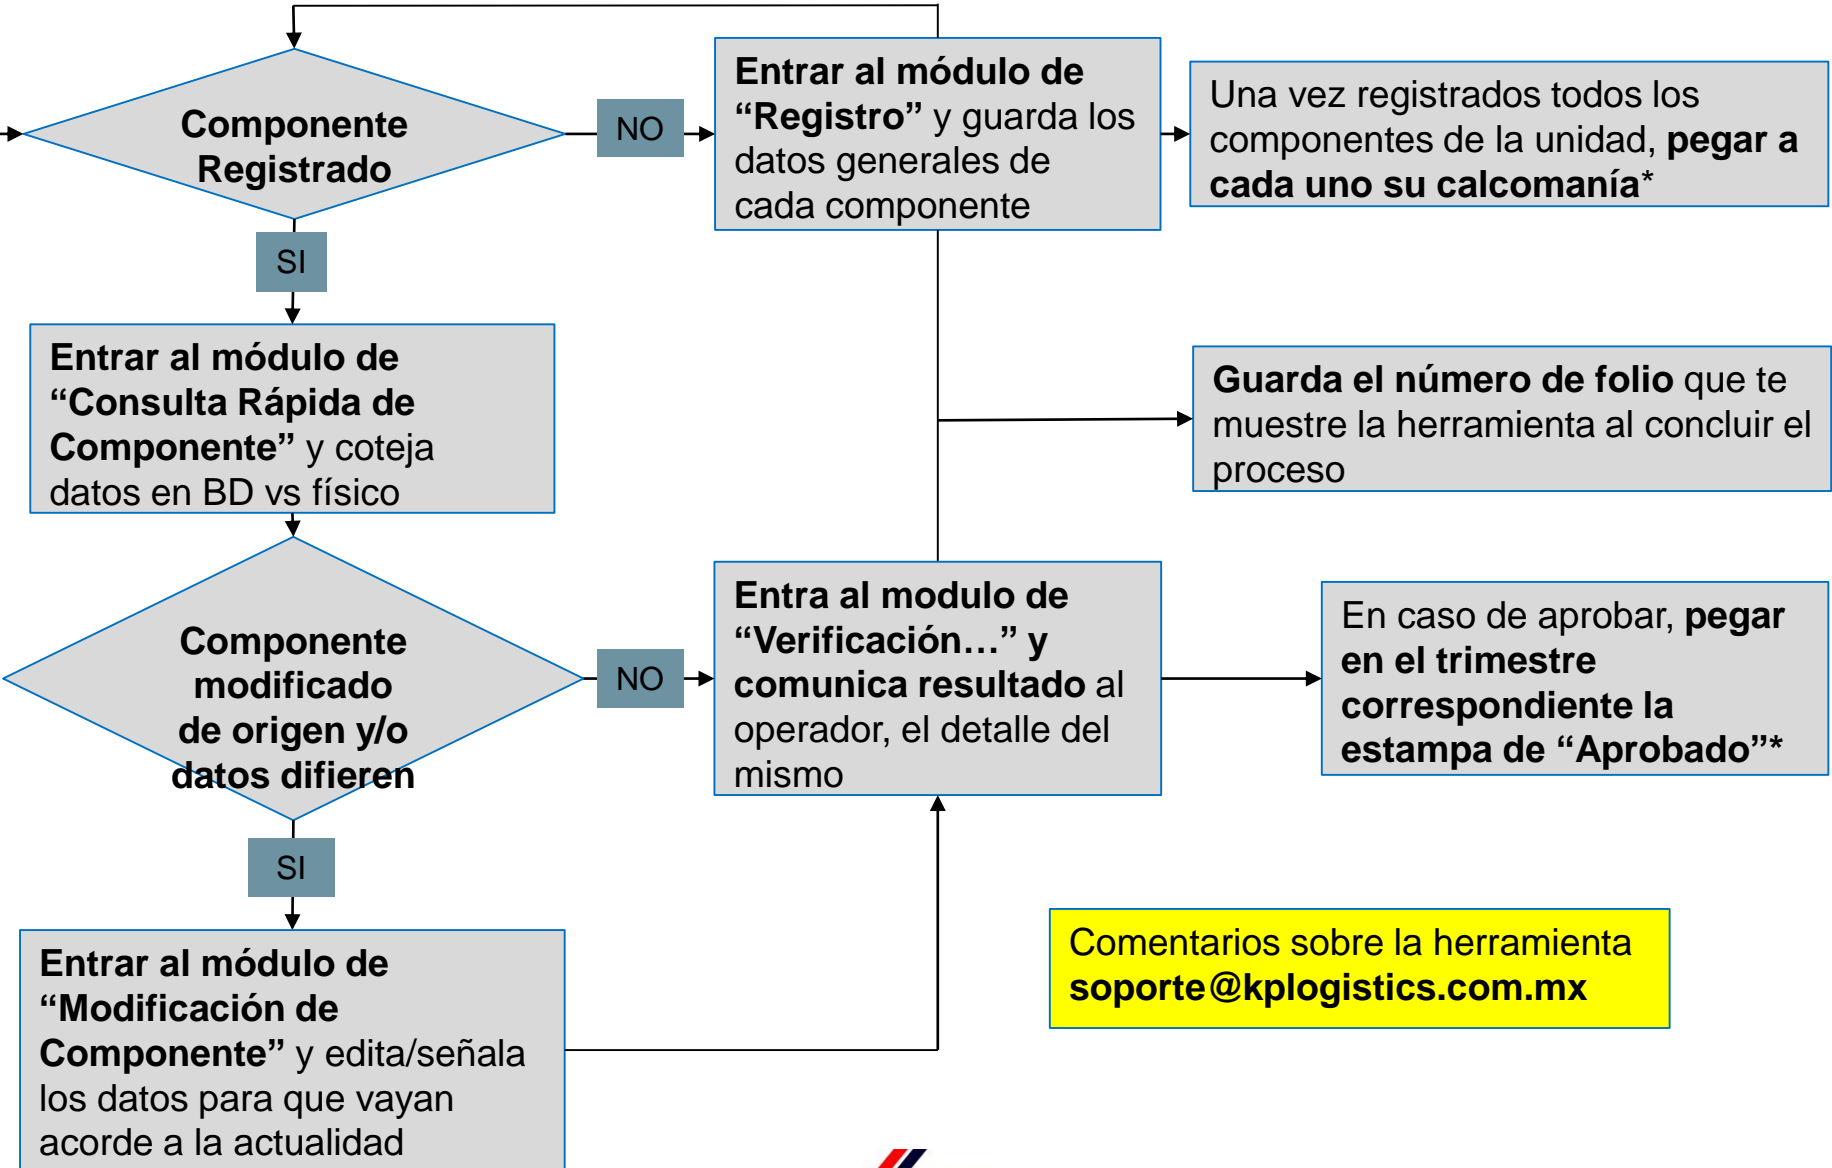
Componente Registrado

NO

Entrar al módulo de “Registro” y guarda los datos generales de cada componente

Una vez registrados todos los componentes de la unidad, pegar a cada uno su calcomanía*

SI

Entrar al módulo de “Consulta Rápida de Componente” y coteja datos en BD vs físico

Guarda el número de folio que te muestre la herramienta al concluir el proceso

Componente modificado de origen y/o datos difieren

NO

Entra al modulo de “Verificación…” y comunica resultado al operador, el detalle del mismo

En caso de aprobar, pegar en el trimestre correspondiente la estampa de “Aprobado”*

SI

Entrar al módulo de “Modificación de Componente” y edita/señala los datos para que vayan acorde a la actualidad

Comentarios sobre la herramienta
soporte@kplogistics.com.mx